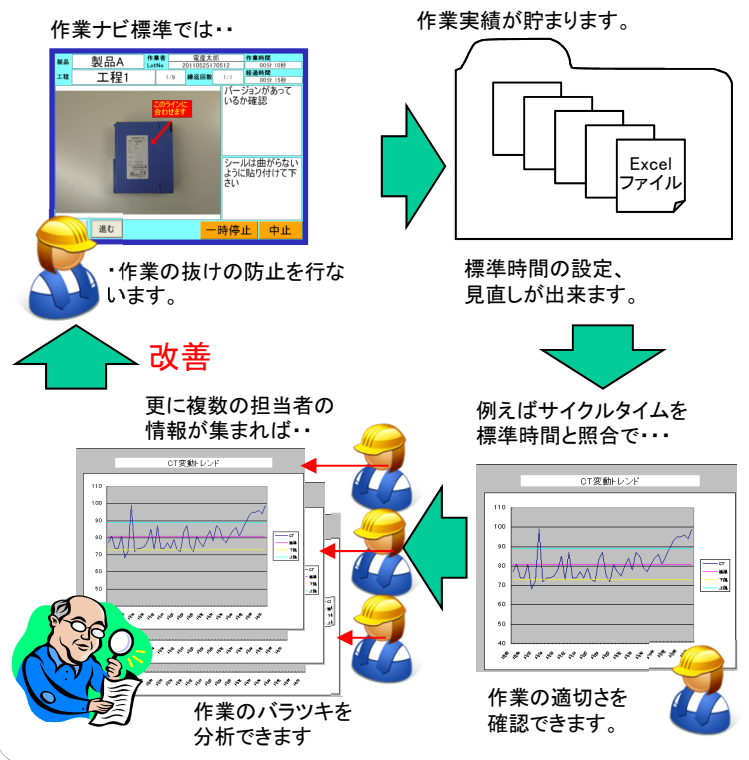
作業ナビ標準では・・

| 製品 | 製品A | 作業者 LotNo | 福島太郎 20110525170512 | 作業時間 | 00分 10秒 |
|---|---|---|---|---|---|
| 工程 | 工程1 | 1/9 | 繰返回数 1/1 | 経過時間 | 00分 10秒 |

このラインに合わせます

バージョンがあっているか確認

シールは曲がらないように貼り付けて下さい

進む

一時停止

中止

・作業の抜けの防止を行ないます。

作業実績が貯まります。

Excel ファイル

標準時間の設定、見直しが出来ます。

改善

更に複数の担当者の情報が集まれば・・

CT変動トレンド

110
100
90
80
70
60
50
40

CT
基準
下限
上限

作業のバラツキを分析できます

例えばサイクルタイムを標準時間と照合で・・・

CT変動トレンド

110
100
90
80
70
60
50
40

CT
基準
下限
上限

作業の適切さを確認できます。